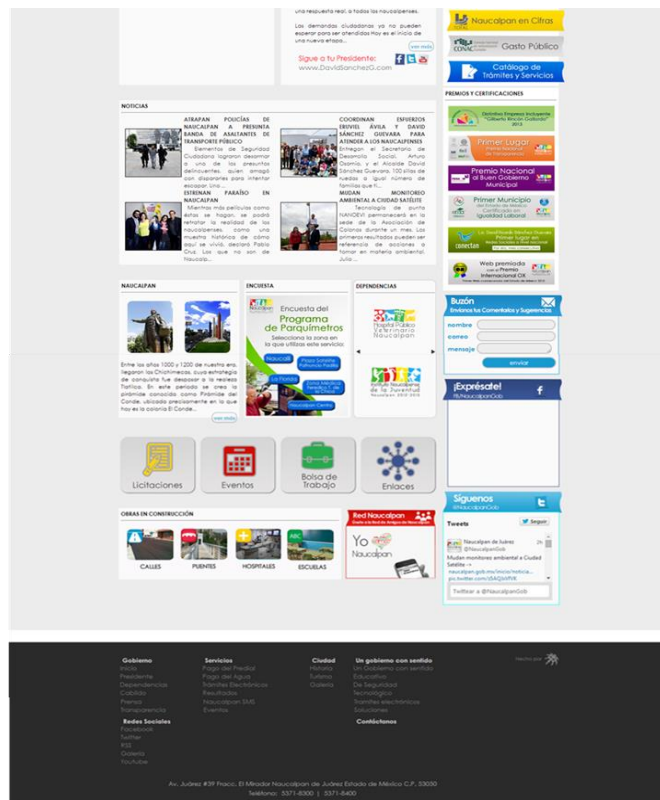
una respuesta real, a todos los naucalpenses.

Las demandas ciudadanas ya no pueden esperar para ser atendidas Hoy es el inicio de una nueva etapa...

ver más

Sigue a tu Presidente: www.DavidSanchezG.com

Naucalpan en Cifras

Gasto Público

Catálogo de Trámites y Servicios

PREMIOS Y CERTIFICACIONES

Primer Lugar

Premio Nacional al Buen Gobierno Municipal

Primer Municipio

Web premiada con el Premio Internacional OX

NOTICIAS

ATRAPAN POLICÍAS DE NAUCALPAN A PRESUNTA BANDA DE ASALTANTES DE TRANSPORTE PÚBLICO
Elementos de Seguridad Ciudadana lograron desarmar a uno de los presuntos delincuentes, quien amagó con dispararles para intentar escapar. Uno ...

COORDINAN ESFUERZOS ERUVIEL ÁVILA Y DAVID SÁNCHEZ GUEVARA PARA ATENDER A LOS NAUCALPENSES
Entregan el Secretario de Desarrollo Social, Arturo Osornio, y el Alcalde David Sánchez Guevara, 100 sillas de ruedas a igual número de familias que ti...

ESTRENAN PARAÍSO EN NAUCALPAN
Mientras más películas como éstas se hagan, se podrá retratar la realidad de los naucalpenses, como una muestra histórica de cómo aquí se vivió, declaró Pablo Cruz. Los que no son de Naucalp...

MIDAN MONITOREO AMBIENTAL A CIUDAD SATÉLITE
Tecnología de punta NANOEVI permanecerá en la sede de la Asociación de Colonos durante un mes. Los primeros resultados pueden ser referencia de acciones a tomar en materia ambiental, Julio ...

NAUCALPAN

Entre los años 1000 y 1200 de nuestra era, llegaron los Chichimecas, cuya estrategia de conquista fue desplazar a la realeza Tlatilca. En este periodo se crea la pirámide conocida como Pirámide del Conde, ubicada precisamente en lo que hoy es la colonia El Conde...

ver más

ENCUESTA

Encuesta del Programa de Parquímetros
Selecciona la zona en la que utilizas este servicio

Naucalli
Plaza Satélite Periferico Poniente
La Florida
Zona Médica Hospital T. de la Ciudad
Naucalpan Centro

DEPENDENCIAS

Hospital Público Veterinario Naucalpan

Instituto Naucalpense de la Juventud

Buzón
Envíanos tus Comentarios y Sugerencias

nombre
correo
mensaje
enviar

¡Exprésate!
FB/NaucalpanGob

Licitaciones

Eventos

Bolsa de Trabajo

Enlaces

OBRAS EN CONSTRUCCIÓN

CALLES

PUENTES

HOSPITALES

ESCUELAS

Red Naucalpan

Yo Naucalpan

Síguenos
@NaucalpanGob

Tweets
Seguir

Naucalpan de Juárez @NaucalpanGob 2h
Miden monitoreo ambiental a Ciudad Satélite → naucalpan.gob.mx/inicio/noticia... pic.twitter.com/j5AQkWPrlt

Twittear a @NaucalpanGob

Gobierno
Inicio
Presidente
Dependencias
Cabildo
Prensa
Transparencia

Servicios
Pago del Predial
Pago del Agua
Trámites Electrónicos
Resultados
Naucalpan SMS
Eventos

Ciudad
Historia
Turismo
Galería

Un gobierno con sentido
Un Gobierno con sentido
Educativo
De Seguridad
Tecnológico
Trámites electrónicos
Soluciones

Redes Sociales
Facebook
Twitter
RSS
Galería
Youtube

Contáctanos

Hecho por

Av. Juárez #39 Fracc. El Mirador Naucalpan de Juárez Estado de México C.P. 53050
Teléfono: 5371-8300 | 5371-8400